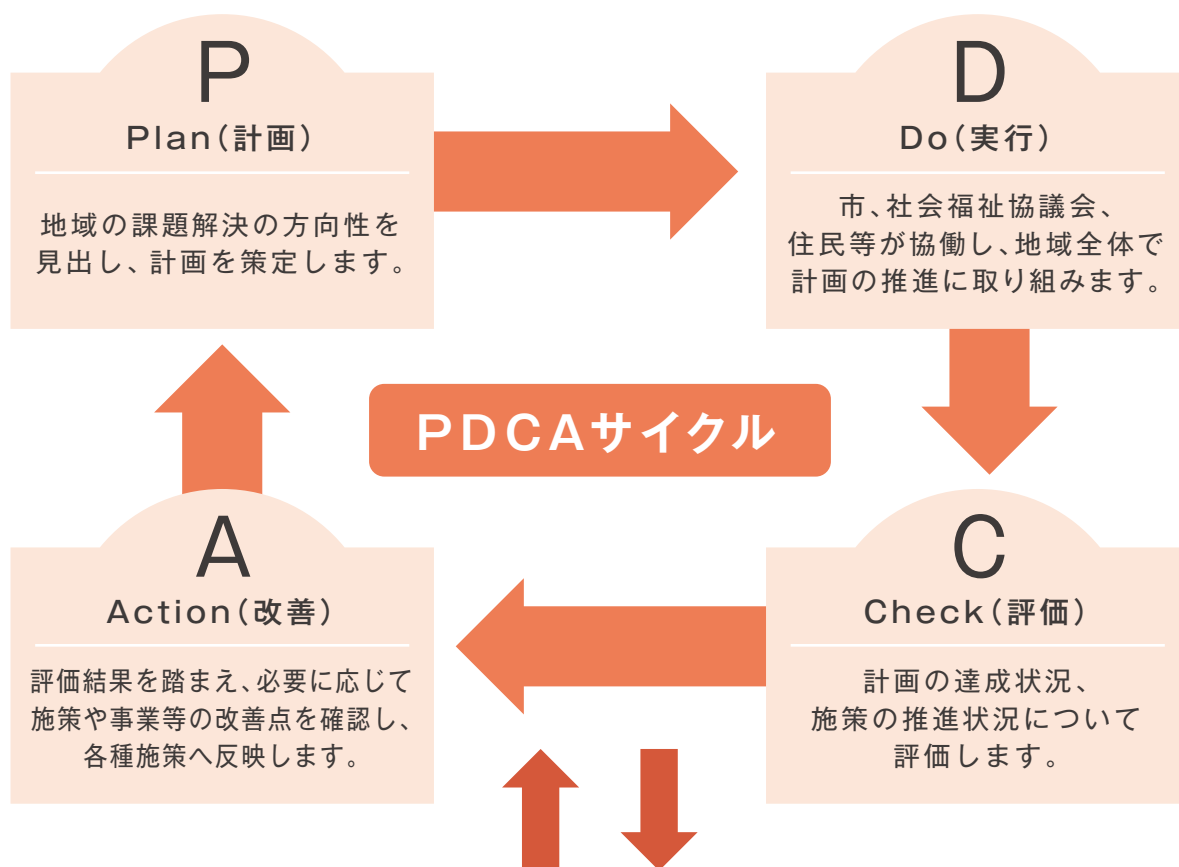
P
Plan（計画）

地域の課題解決の方向性を見出し、計画を策定します。

D
Do（実行）

市、社会福祉協議会、住民等が協働し、地域全体で計画の推進に取り組みます。

PDCAサイクル

A
Action（改善）

評価結果を踏まえ、必要に応じて施策や事業等の改善点を確認し、各種施策へ反映します。

C
Check（評価）

計画の達成状況、施策の推進状況について評価します。